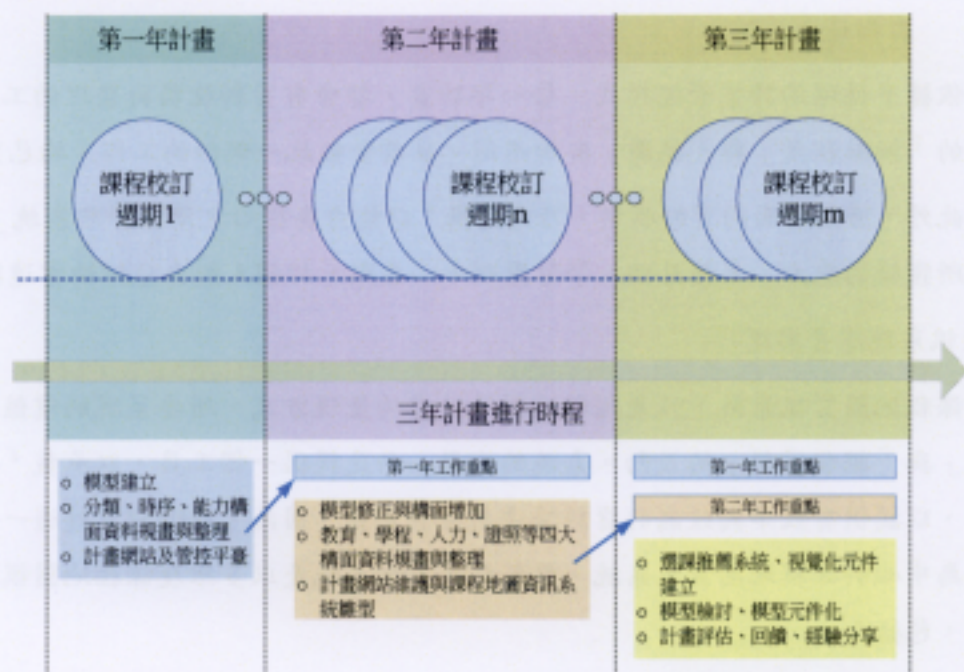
第一年計畫

第二年計畫

第三年計畫

課程校訂週期1

○○○

課程校訂週期n

○○○

課程校訂週期m

三年計畫進行時程

o 模型建立
o 分類、時序、能力構面資料規畫與整理
o 計畫網站及管控平臺

第一年工作重點

o 模型修正與構面增加
o 教育、學校、人力、證照等四大構面資料規畫與整理
o 計畫網站維護與課程地圖資訊系統雛型

第一年工作重點

第二年工作重點

o 選課推薦系統、視覺化元件建立
o 模型檢討、模型元件化
o 計畫評估、回饋、經驗分享